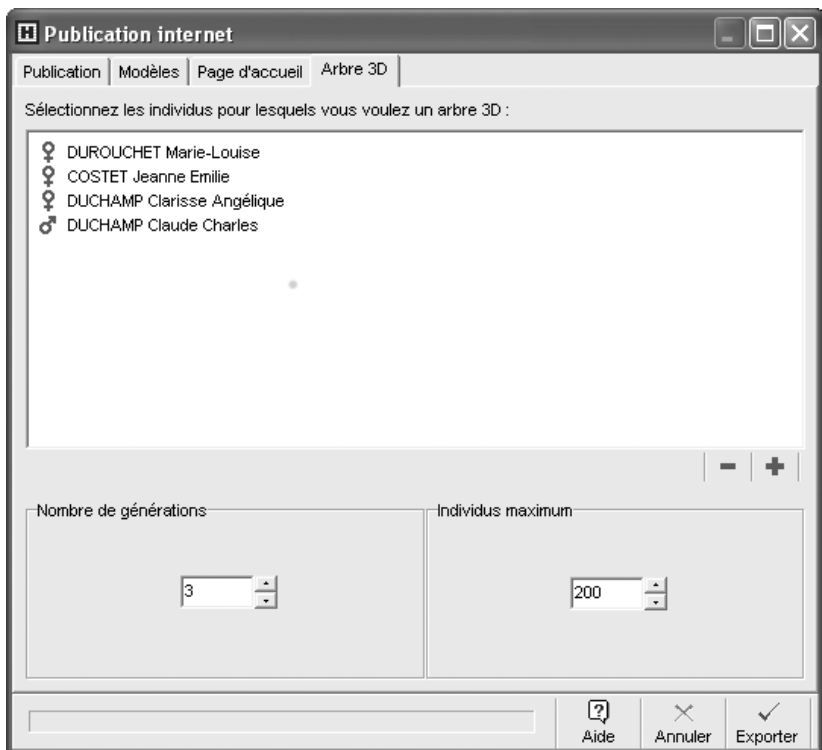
Publication internet

Publication | Modèles | Page d'accueil | Arbre 3D

Sélectionnez les individus pour lesquels vous voulez un arbre 3D :

♀ DUROUCHET Marie-Louise
♀ COSTET Jeanne Emilie
♀ DUCHAMP Clarisse Angélique
♂ DUCHAMP Claude Charles

− +

Nombre de générations

3

Individus maximum

200

Aide | Annuler | Exporter